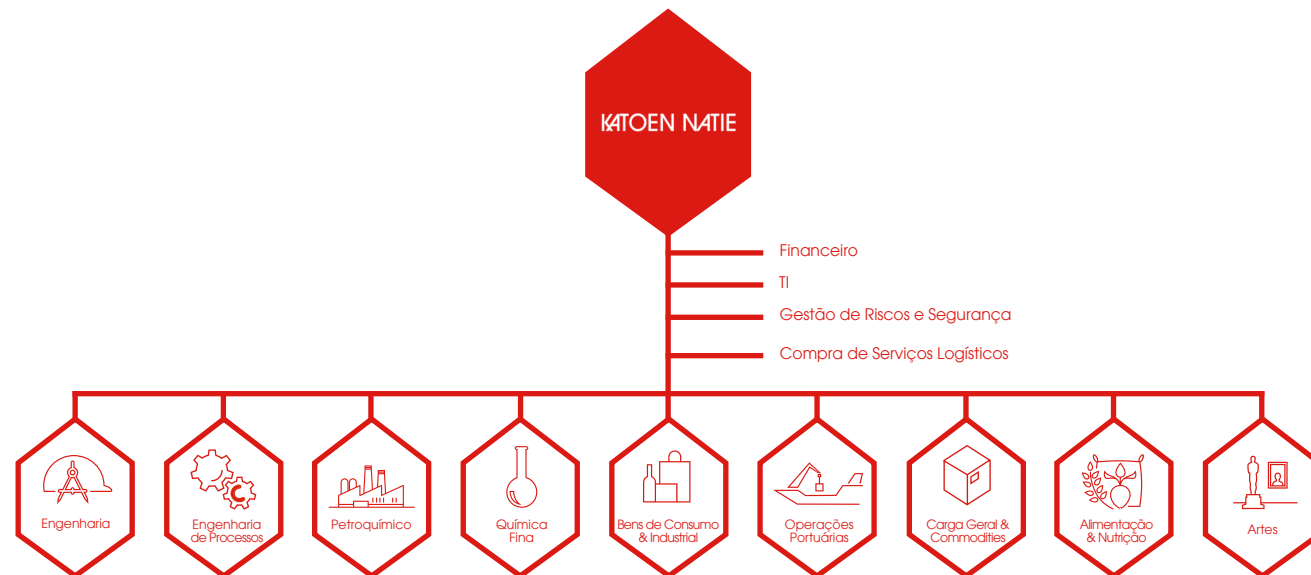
KATOEN NATIE

Financeiro

TI

Gestão de Riscos e Segurança

Compra de Serviços Logísticos

Engenharia

Engenharia de Processos

Petroquímico

Química Fina

Bens de Consumo & Industrial

Operações Portuárias

Carga Geral & Commodities

Alimentação & Nutrição

Artes